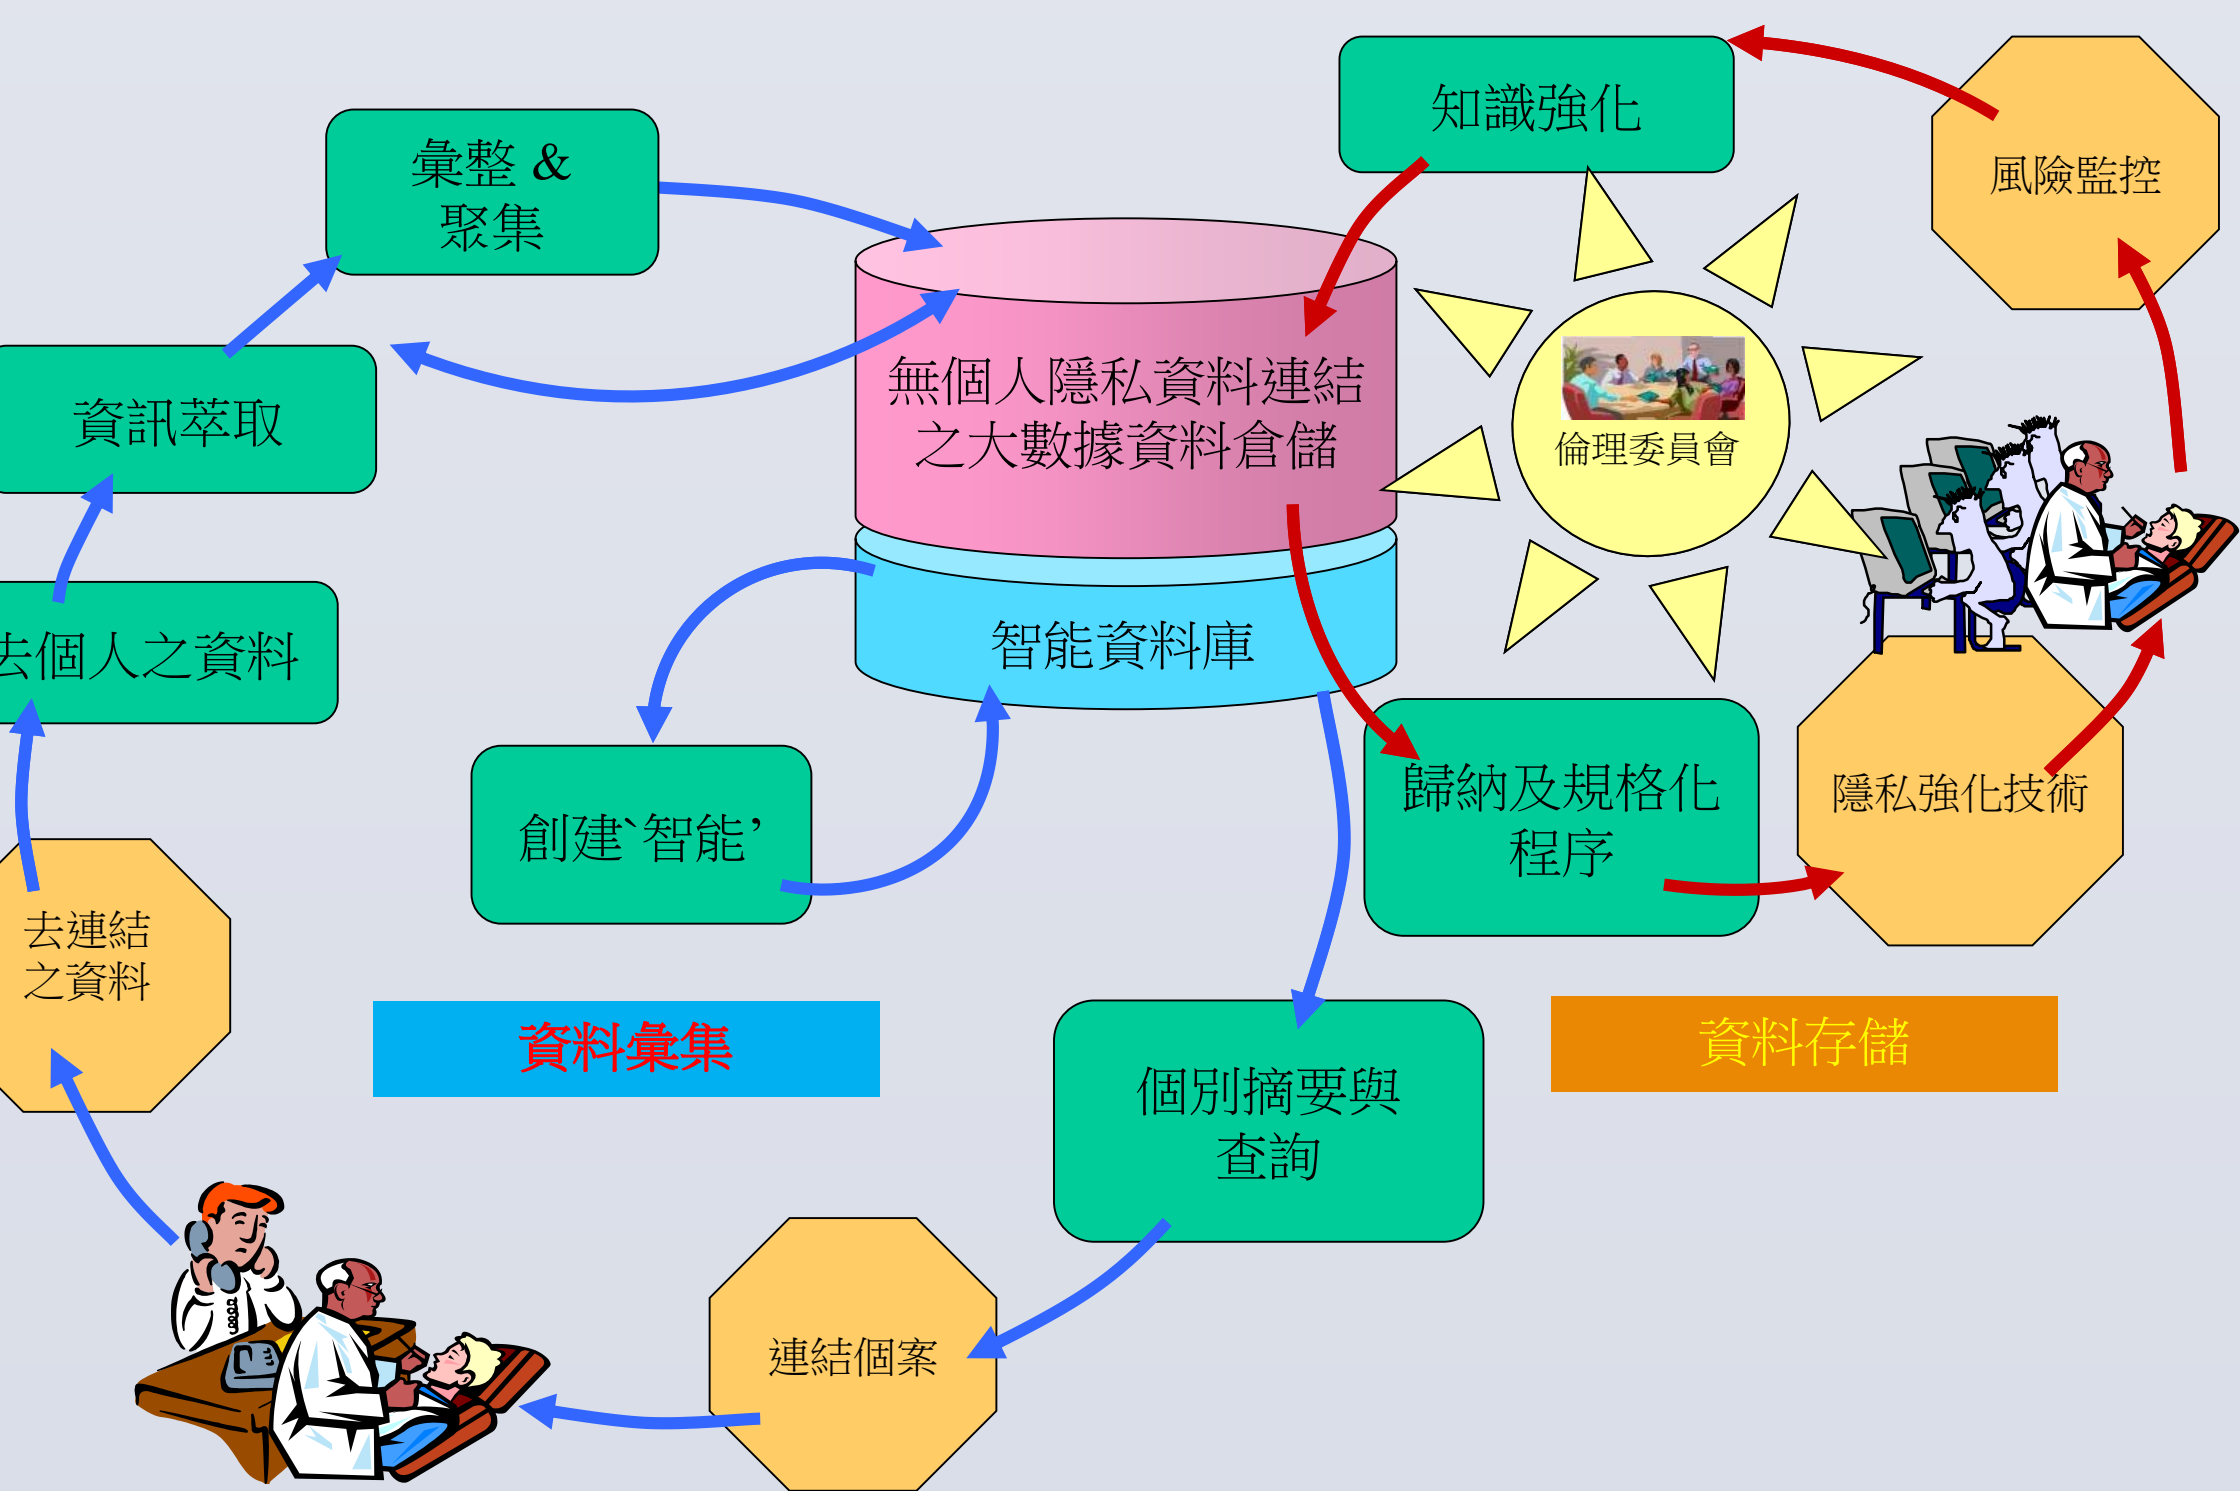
知識強化

風險監控

彙整 &
聚集

無個人隱私資料連結之大數據資料倉儲

智能資料庫

倫理委員會

資訊萃取

去個人之資料

創建`智能’

歸納及規格化程序

隱私強化技術

去連結之資料

資料彙集

資料存儲

個別摘要與查詢

連結個案